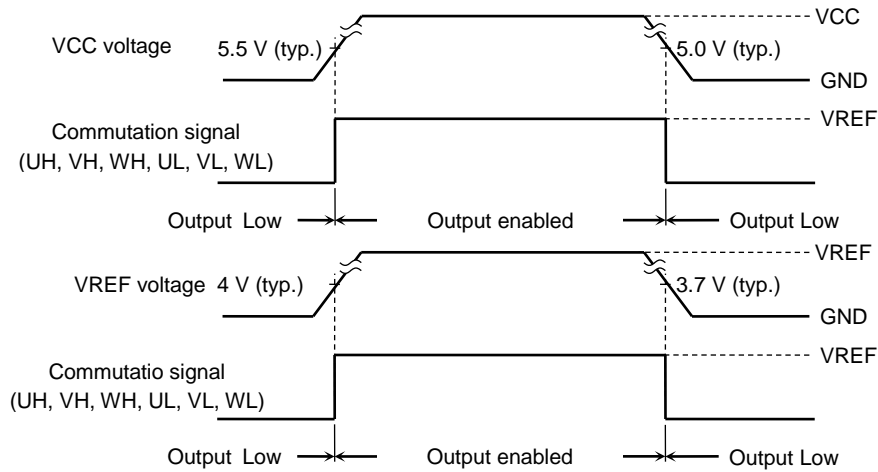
VCC voltage
5.5 V (typ.)
5.0 V (typ.)
VCC
GND

Commutation signal
(UH, VH, WH, UL, VL, WL)
VREF

Output Low
Output enabled
Output Low

VREF voltage 4 V (typ.)
3.7 V (typ.)
VREF
GND

Commutatio signal
(UH, VH, WH, UL, VL, WL)
VREF

Output Low
Output enabled
Output Low